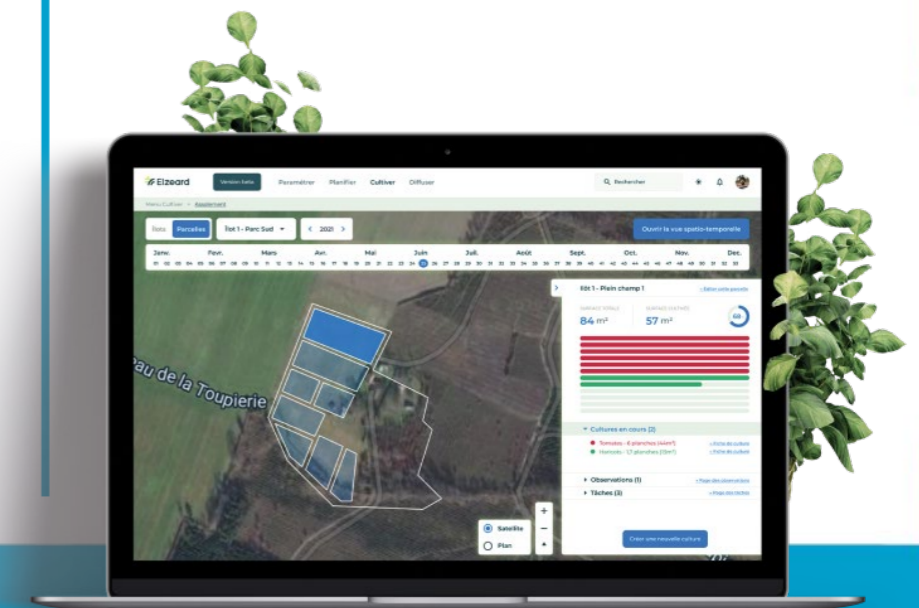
Elzeard

Version bêta

Paramétrer Planifier Cultiver Diffuser

Rechercher

Menu Cultiver > Assolement

Îlots Parcelles

Îlot 1 - Parc Sud

2021

Ouvrir la vue spatio-temporelle

Janv. Févr. Mars Avr. Mai Juin Juil. Août Sept. Oct. Nov. Déc.

01 02 03 04 05 06 07 08 09 10 11 12 13 14 15 16 17 18 19 20 21 22 23 24 25 26 27 28 29 30 31 32 33 34 35 36 37 38 39 40 41 42 43 44 45 46 47 48 49 50 51 52

au de la Toupierie

Îlot 1 - Plein champ 1

Éditer cette parcelle

SURFACE TOTALE
84 m²

SURFACE CULTIVÉE
57 m²

68

Cultures en cours (2)

Tomates - 8 planches (44m²)

Fiche de culture

Haricots - 1,5 planches (13m²)

Fiche de culture

Observations (1)

Page des observations

Tâches (3)

Page des tâches

Créer une nouvelle culture

Satellite

Plan